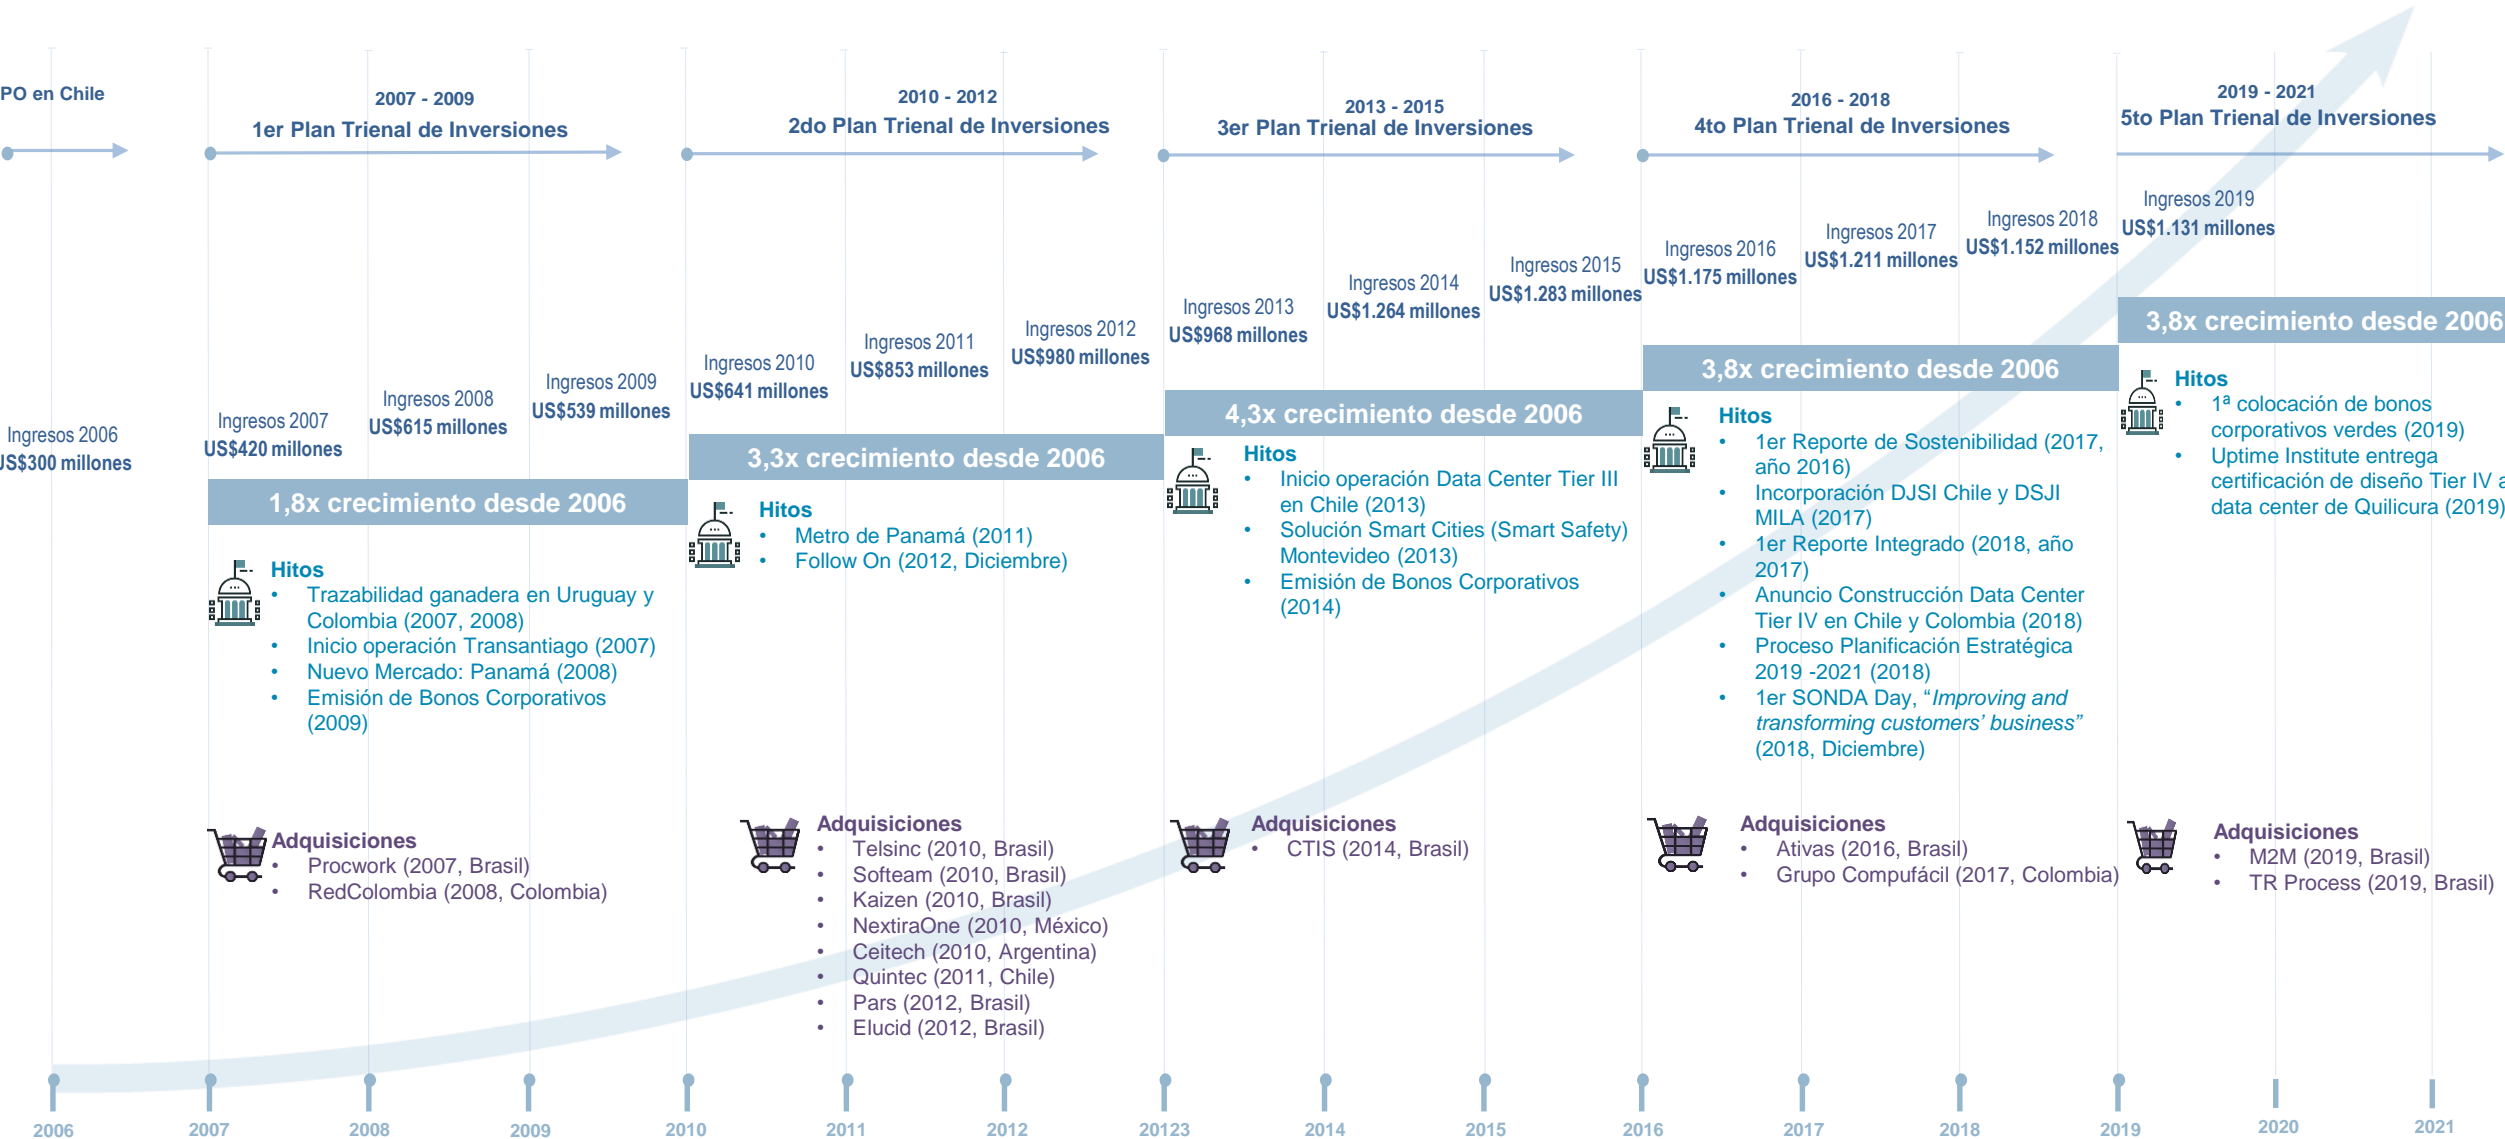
PO en Chile

2007 - 2009
1er Plan Trienal de Inversiones

2010 - 2012
2do Plan Trienal de Inversiones

2013 - 2015
3er Plan Trienal de Inversiones

2016 - 2018
4to Plan Trienal de Inversiones

2019 - 2021
5to Plan Trienal de Inversiones

Ingresos 2006
JS$300 millones

Ingresos 2007
US$420 millones

Ingresos 2008
US$615 millones

Ingresos 2009
US$539 millones

1,8x crecimiento desde 2006

Hitos
• Trazabilidad ganadera en Uruguay y Colombia (2007, 2008)
• Inicio operación Transantiago (2007)
• Nuevo Mercado: Panamá (2008)
• Emisión de Bonos Corporativos (2009)

Adquisiciones
• Procwork (2007, Brasil)
• RedColombia (2008, Colombia)

Ingresos 2010
US$641 millones

Ingresos 2011
US$853 millones

Ingresos 2012
US$980 millones

3,3x crecimiento desde 2006

Hitos
• Metro de Panamá (2011)
• Follow On (2012, Diciembre)

Adquisiciones
• Telsinc (2010, Brasil)
• Softeam (2010, Brasil)
• Kaizen (2010, Brasil)
• NextiraOne (2010, México)
• Ceitech (2010, Argentina)
• Quintec (2011, Chile)
• Pars (2012, Brasil)
• Elucid (2012, Brasil)

Ingresos 2013
US$968 millones

Ingresos 2014
US$1.264 millones

Ingresos 2015
US$1.283 millones

4,3x crecimiento desde 2006

Hitos
• Inicio operación Data Center Tier III en Chile (2013)
• Solución Smart Cities (Smart Safety) Montevideo (2013)
• Emisión de Bonos Corporativos (2014)

Adquisiciones
• CTIS (2014, Brasil)

Ingresos 2016
US$1.175 millones

Ingresos 2017
US$1.211 millones

Ingresos 2018
US$1.152 millones

3,8x crecimiento desde 2006

Hitos
• 1er Reporte de Sostenibilidad (2017, año 2016)
• Incorporación DJSI Chile y DSJI MILA (2017)
• 1er Reporte Integrado (2018, año 2017)
• Anuncio Construcción Data Center Tier IV en Chile y Colombia (2018)
• Proceso Planificación Estratégica 2019 -2021 (2018)
• 1er SONDA Day, "*Improving and transforming customers' business*" (2018, Diciembre)

Adquisiciones
• Ativas (2016, Brasil)
• Grupo Compufácil (2017, Colombia)

Ingresos 2019
US$1.131 millones

3,8x crecimiento desde 2006

Hitos
• 1ª colocación de bonos corporativos verdes (2019)
• Uptime Institute entrega certificación de diseño Tier IV a data center de Quilicura (2019)

Adquisiciones
• M2M (2019, Brasil)
• TR Process (2019, Brasil)

2006 2007 2008 2009 2010 2011 2012 20123 2014 2015 2016 2017 2018 2019 2020 2021